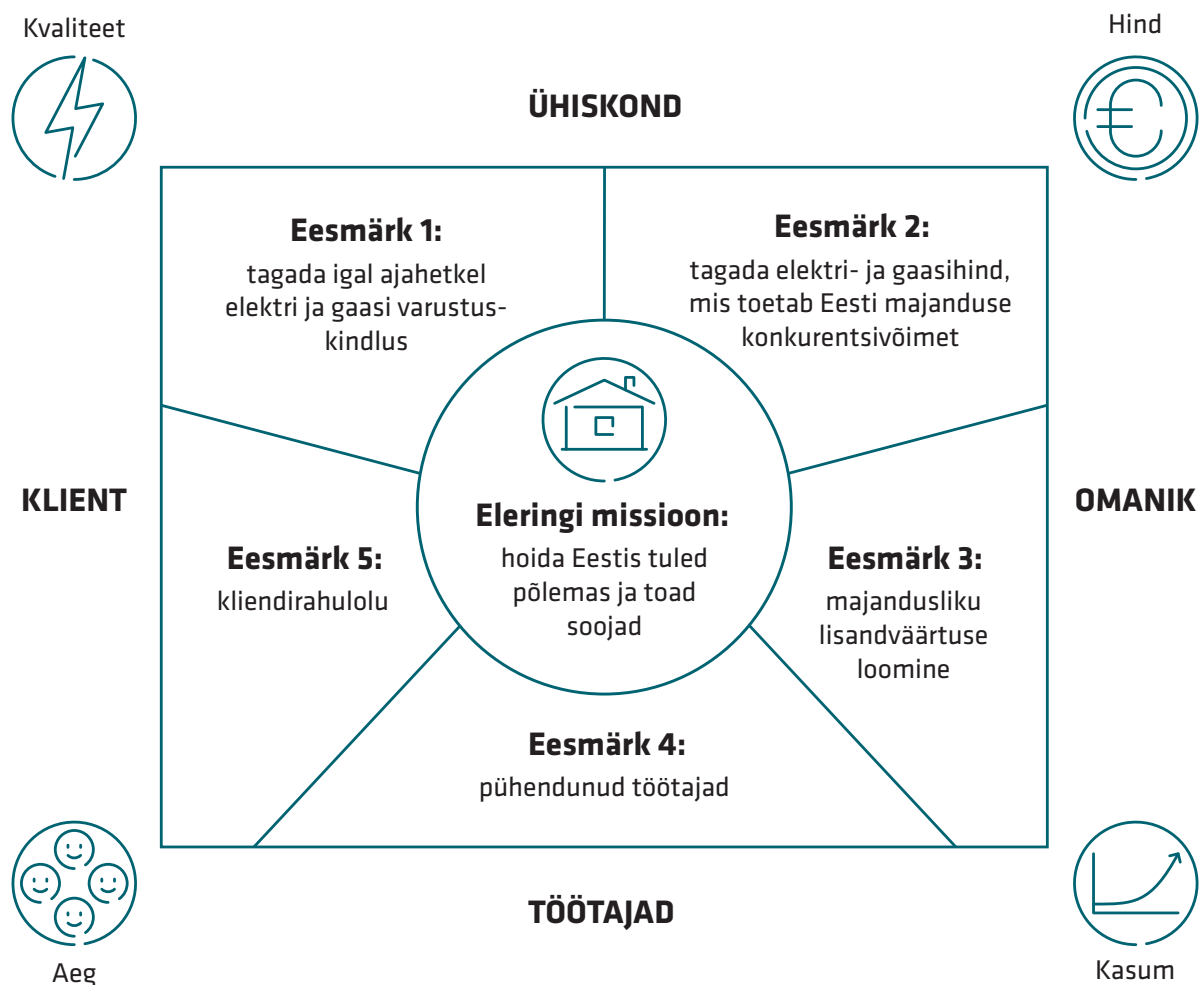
Kvaliteet

ÜHISKOND

Hind

Eesmärk 1:
tagada igal ajahetkel elektri ja gaasi varustuskindlus

Eesmärk 2:
tagada elektri- ja gaasihind, mis toetab Eesti majanduse konkurentsivõimet

KLIENT

Eleringi missioon:
hoida Eestis tuled põlemas ja toad soojad

OMANIK

Eesmärk 5:
kliendirahulolu

Eesmärk 3:
majandusliku lisandväärtuse loomine

Eesmärk 4:
pühendunud töötajad

TÖÖTAJAD

Aeg

Kasum